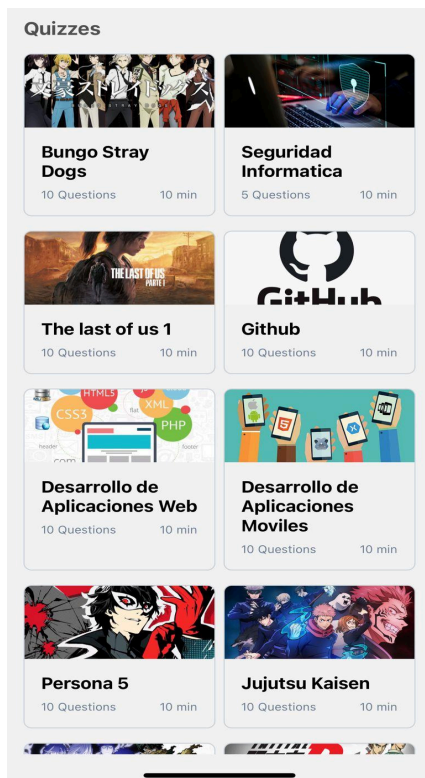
Quizzes

Bungo Stray Dogs
10 Questions 10 min

Seguridad Informatica
5 Questions 10 min

THE LAST OF US PARTE I

The last of us 1
10 Questions 10 min

GitHub

Github
10 Questions 10 min

HTML5 CSS3 XML PHP

Desarrollo de Aplicaciones Web
10 Questions 10 min

Desarrollo de Aplicaciones Moviles
10 Questions 10 min

Persona 5
10 Questions 10 min

Jujutsu Kaisen
10 Questions 10 min